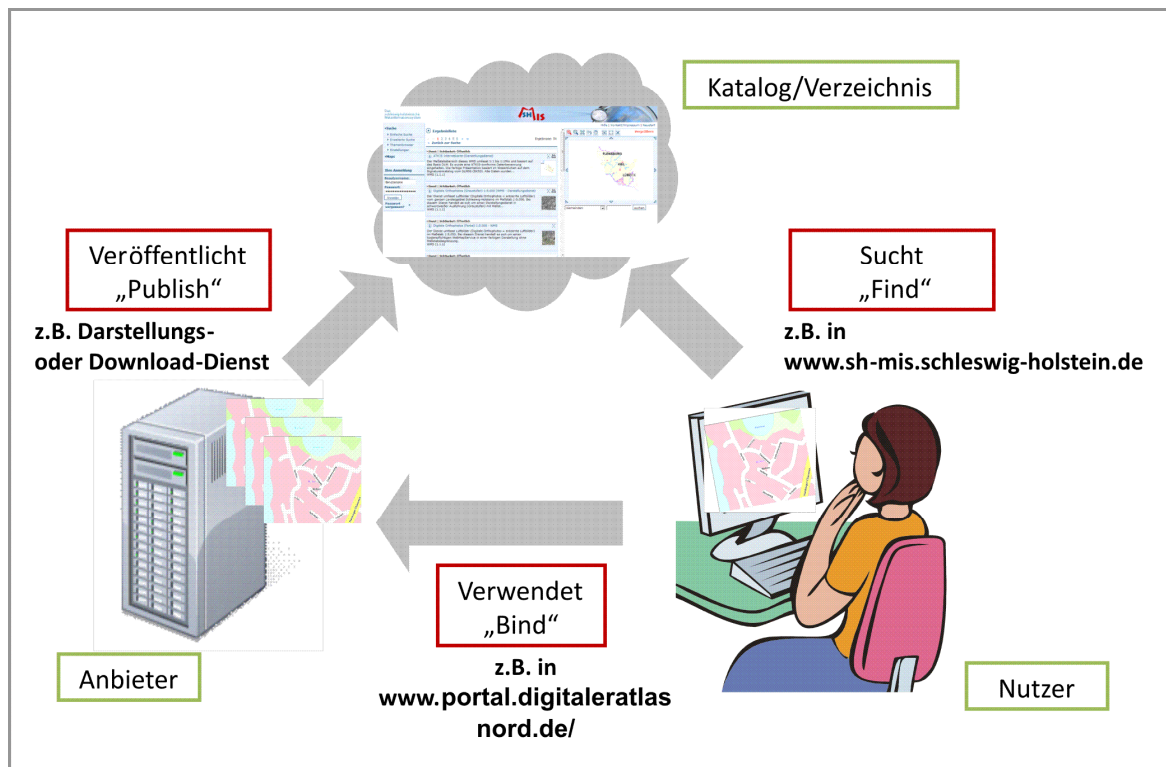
Katalog/Verzeichnis

Veröffentlicht
„Publish“

z.B. Darstellungs- oder Download-Dienst

Sucht
„Find“

z.B. in
www.sh-mis.schleswig-holstein.de

Verwendet
„Bind“

z.B. in
www.portal.digitaleratlas nord.de/

Anbieter

Nutzer